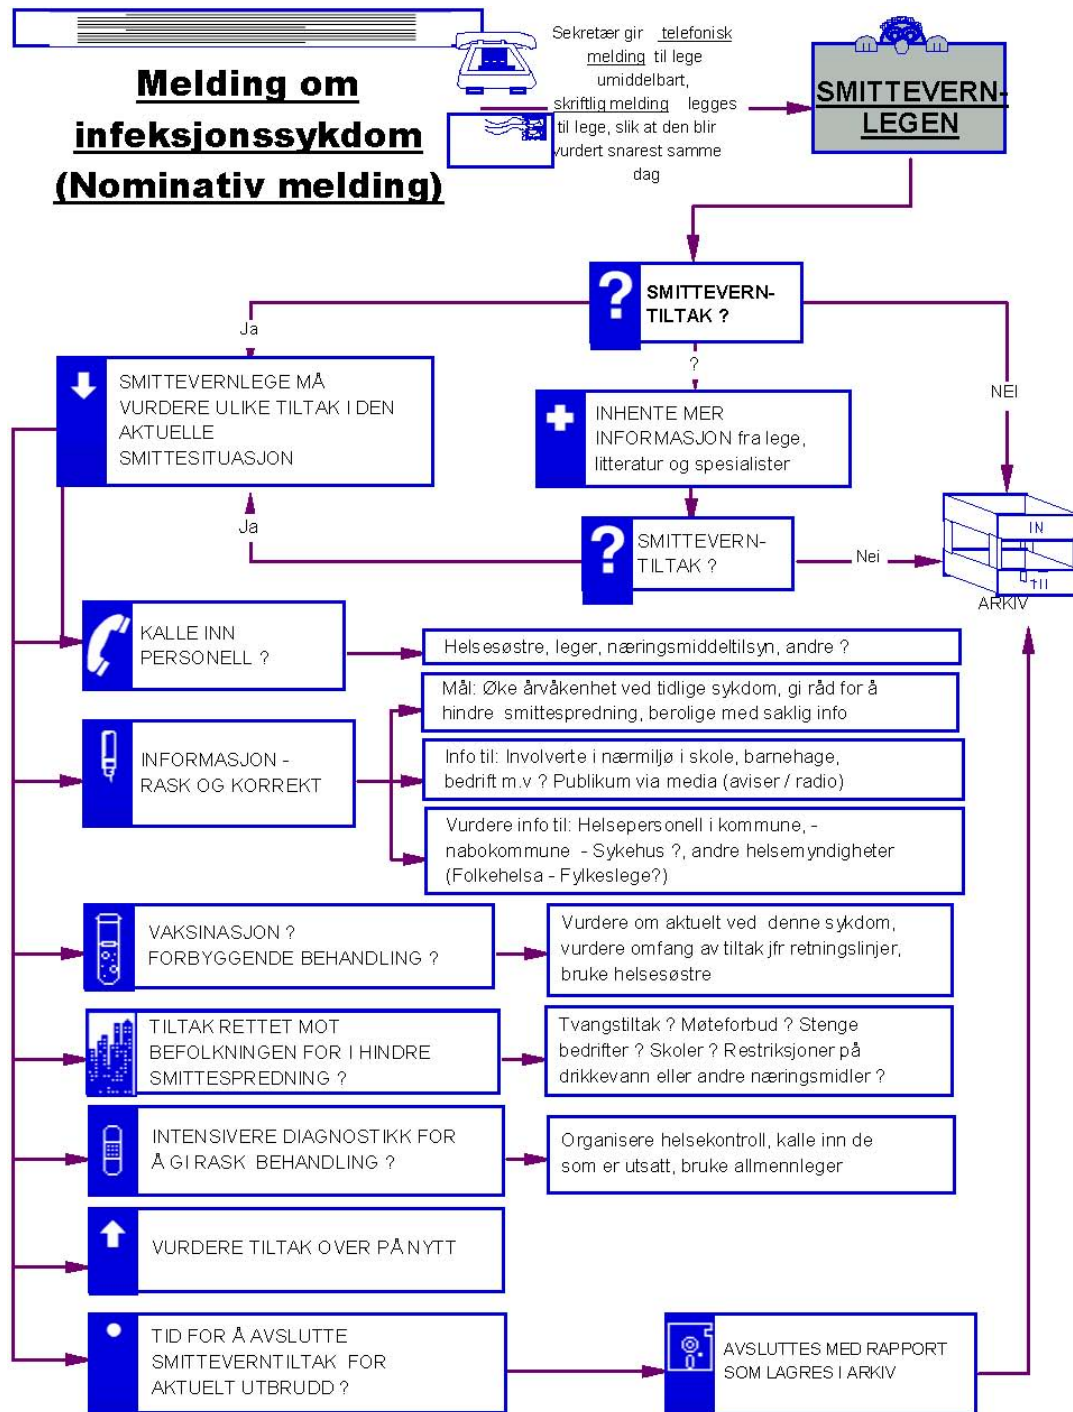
Melding om infeksjonssykdom (Nominativ melding)

Sekretær gir telefonisk melding til lege umiddelbart, skriftlig melding legges til lege, slik at den blir vurdert snarest samme dag

SMITTEVERN-LEGEN

SMITTEVERN-TILTAK ?

Ja

?

NEI

SMITTEVERNLEGE MÅ VURDERE ULIKE TILTAK I DEN AKTUELLE SMITTESITUASJON

INHENTE MER INFORMASJON fra lege, litteratur og spesialister

Ja

SMITTEVERN-TILTAK ?

Nei

IN

TIL

ARKIV

KALLE INN PERSONELL ?

Helsesøstre, leger, næringsmiddeltilsyn, andre ?

Mål: Øke årvåkenhet ved tidlige sykdom, gi råd for å hindre smittespredning, berolige med saklig info

INFORMASJON - RASK OG KORREKT

Info til: Involverte i nærmiljø i skole, barnehage, bedrift m.v ? Publikum via media (aviser / radio)

Vurdere info til: Helsepersonell i kommune, - nabokommune - Sykehus ?, andre helsemyndigheter (Folkehelsa - Fylkeslege?)

VAKSINASJON ? FORBYGGENDE BEHANDLING ?

Vurdere om aktuelt ved denne sykdom, vurdere omfang av tiltak jfr retningslinjer, bruke helsesøstre

TILTAK RETTET MOT BEFOLKNINGEN FOR I HINDRE SMITTESPREDNING ?

Tvangstiltak ? Møteforbud ? Stenge bedrifter ? Skoler ? Restriksjoner på drikkevann eller andre næringsmidler ?

INTENSIVERE DIAGNOSTIKK FOR Å GI RASK BEHANDLING ?

Organisere helsekontroll, kalle inn de som er utsatt, bruke allmennleger

VURDERE TILTAK OVER PÅ NYTT

TID FOR Å AVSLUTTE SMITTEVERNTILTAK FOR AKTUELT UTBRUDD ?

AVSLUTTES MED RAPPORT SOM LAGRES I ARKIV